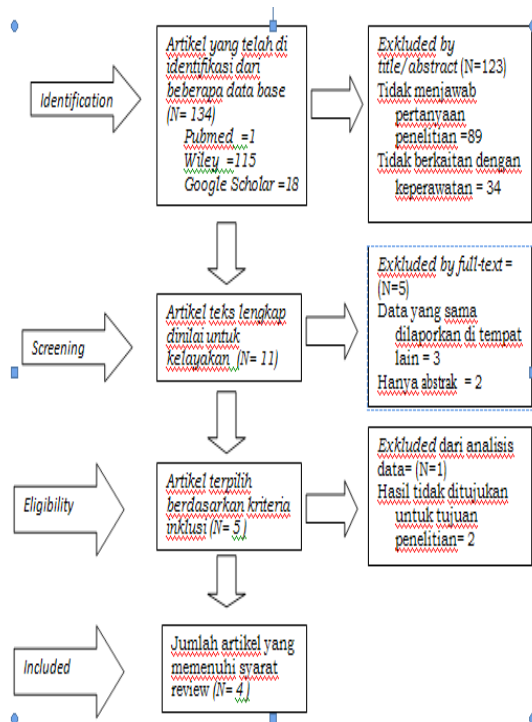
Identification

Artikel yang telah di identifikasi dari beberapa data base (N= 134)
Pubmed =1
Wiley =115
Google Scholar =18

Exkluded by title/abstract (N=123)
Tidak menjawab pertanyaan penelitian =89
Tidak berkaitan dengan keperawatan = 34

Screening

Artikel teks lengkap dinilai untuk kelayakan (N= 11)

Exkluded by full-text = (N=5)
Data yang sama dilaporkan di tempat lain = 3
Hanya abstrak = 2

Eligibility

Artikel terpilih berdasarkan kriteria inklusi (N= 5)

Exkluded dari analisis data= (N=1)
Hasil tidak ditujukan untuk tujuan penelitian= 2

Included

Jumlah artikel yang memenuhi syarat review (N= 4)